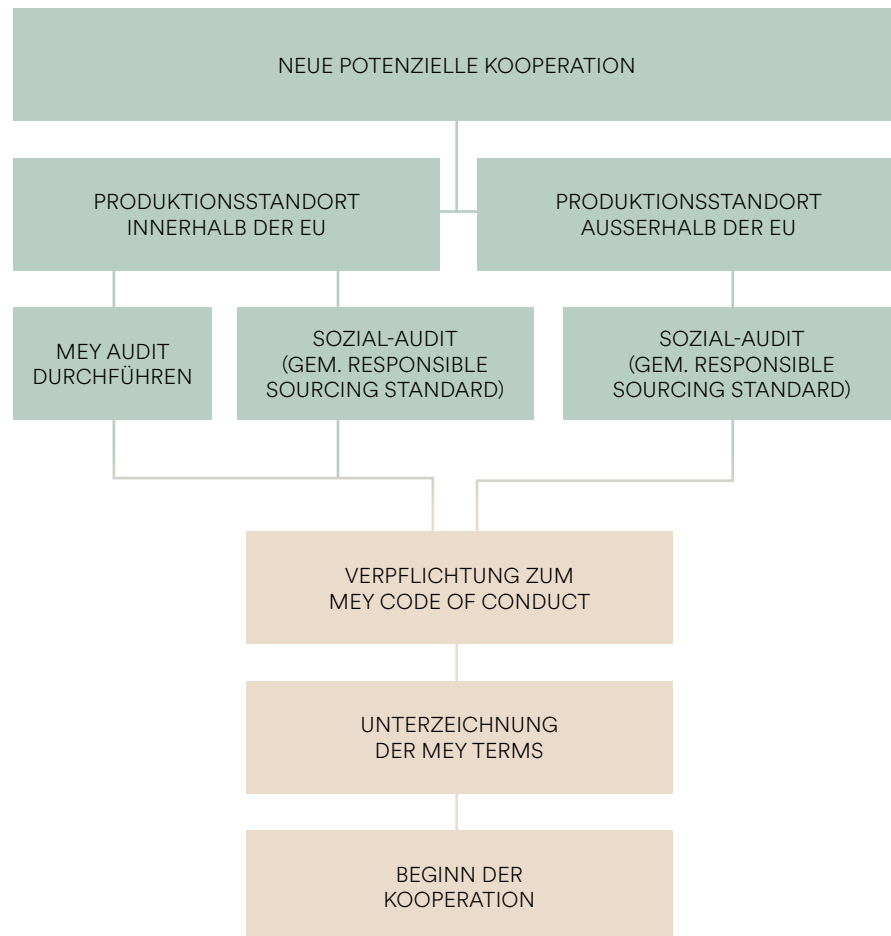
NEUE POTENZIELLE KOOPERATION

PRODUKTIONSSTANDORT INNERHALB DER EU

PRODUKTIONSSTANDORT AUSSERHALB DER EU

MEY AUDIT DURCHFÜHREN

SOZIAL-AUDIT (GEM. RESPONSIBLE SOURCING STANDARD)

SOZIAL-AUDIT (GEM. RESPONSIBLE SOURCING STANDARD)

VERPFLICHTUNG ZUM MEY CODE OF CONDUCT

UNTERZEICHNUNG DER MEY TERMS

BEGINN DER KOOPERATION